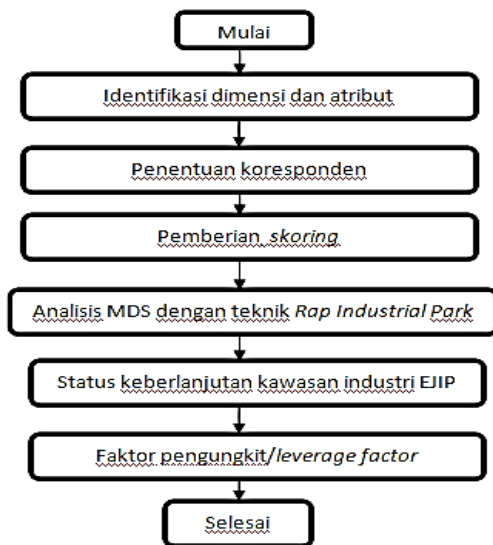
Mulai

Identifikasi dimensi dan atribut

Penentuan koresponden

Pemberian skoring

Analisis MDS dengan teknik Rap Industrial Park

Status keberlanjutan kawasan industri EJIP

Faktor pengungkit/leverage factor

Selesai